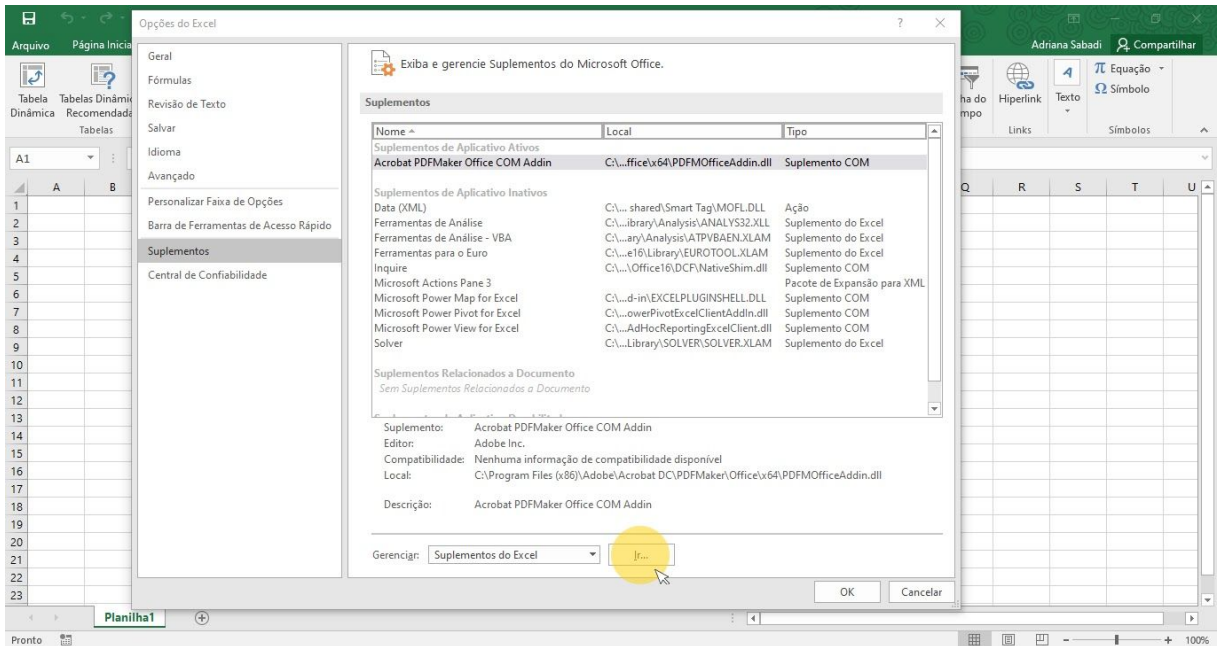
Arquivo Página Inicia

Tabela Dinâmica Tabelas Dinâmicas Recomendadas
Tabelas

A1

A B

1
2
3
4
5
6
7
8
9
10
11
12
13
14
15
16
17
18
19
20
21
22
23

Planilha1

Pronto

Adriana Sabadi Compartilhar

ha do mpo Hiperlink Texto
Links

$\pi$ Equação
$\Omega$ Símbolo
Símbolos

Q R S T U

100%

Opções do Excel

Geral
Fórmulas
Revisão de Texto
Salvar
Idioma
Avançado
Personalizar Faixa de Opções
Barra de Ferramentas de Acesso Rápido
Suplementos
Central de Confiabilidade

Exiba e gerencie Suplementos do Microsoft Office.

Suplementos

| Nome ^ | Local | Tipo |
|---|---|---|
| Suplementos de Aplicativo Ativos | | |
| Acrobat PDFMaker Office COM Addin | C:\...ffice\x64\PDFMOfficeAddin.dll | Suplemento COM |
| Suplementos de Aplicativo Inativos | | |
| Data (XML) | C:\... shared\Smart Tag\MOFL.DLL | Ação |
| Ferramentas de Análise | C:\...ibrary\Analysis\ANALYS32.XLL | Suplemento do Excel |
| Ferramentas de Análise - VBA | C:\...ary\Analysis\ATPVBAEN.XLAM | Suplemento do Excel |
| Ferramentas para o Euro | C:\...e16\Library\EUROTOOL.XLAM | Suplemento do Excel |
| Inquire | C:\...\Office16\DCF\NativeShim.dll | Suplemento COM |
| Microsoft Actions Pane 3 | | Pacote de Expansão para XML |
| Microsoft Power Map for Excel | C:\...d-in\EXCELPLUGINSHELL.DLL | Suplemento COM |
| Microsoft Power Pivot for Excel | C:\...owerPivotExcelClientAddIn.dll | Suplemento COM |
| Microsoft Power View for Excel | C:\...AdHocReportingExcelClient.dll | Suplemento COM |
| Solver | C:\...Library\SOLVER\SOLVER.XLAM | Suplemento do Excel |
| Suplementos Relacionados a Documento | | |
| Sem Suplementos Relacionados a Documento | | |

Suplemento: Acrobat PDFMaker Office COM Addin
Editor: Adobe Inc.
Compatibilidade: Nenhuma informação de compatibilidade disponível
Local: C:\Program Files (x86)\Adobe\Acrobat DC\PDFMaker\Office\x64\PDFMOfficeAddin.dll

Descrição: Acrobat PDFMaker Office COM Addin

Gerenciar: Suplementos do Excel Ir...

OK Cancelar